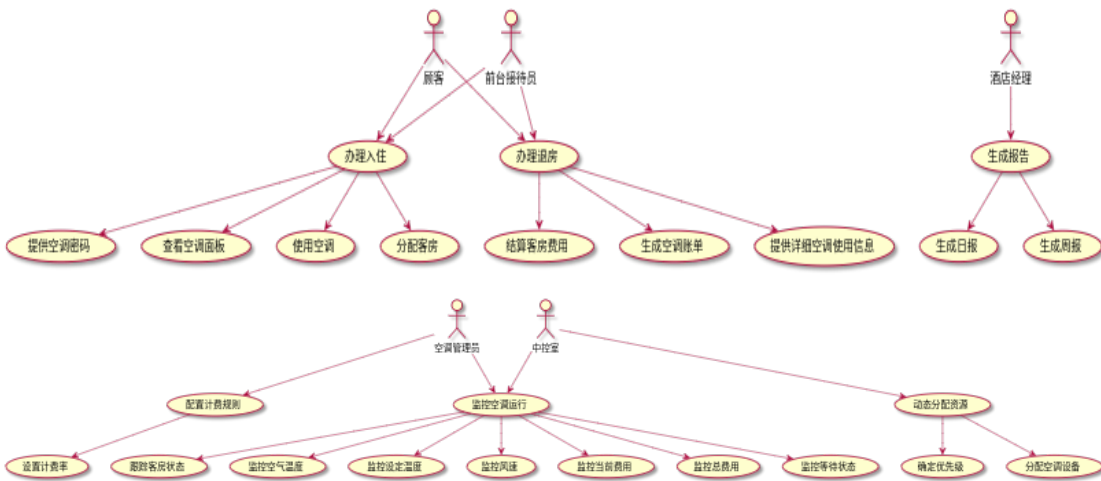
顾客
前台接待员
酒店经理
办理入住
办理退房
生成报告
提供空调密码
查看空调面板
使用空调
分配客房
结算客房费用
生成空调账单
提供详细空调使用信息
生成日报
生成周报
空调管理员
中控室
配置计费规则
监控空调运行
动态分配资源
设置计费率
跟踪客房状态
监控空气温度
监控设定温度
监控风速
监控当前费用
监控总费用
监控等待状态
确定优先级
分配空调设备